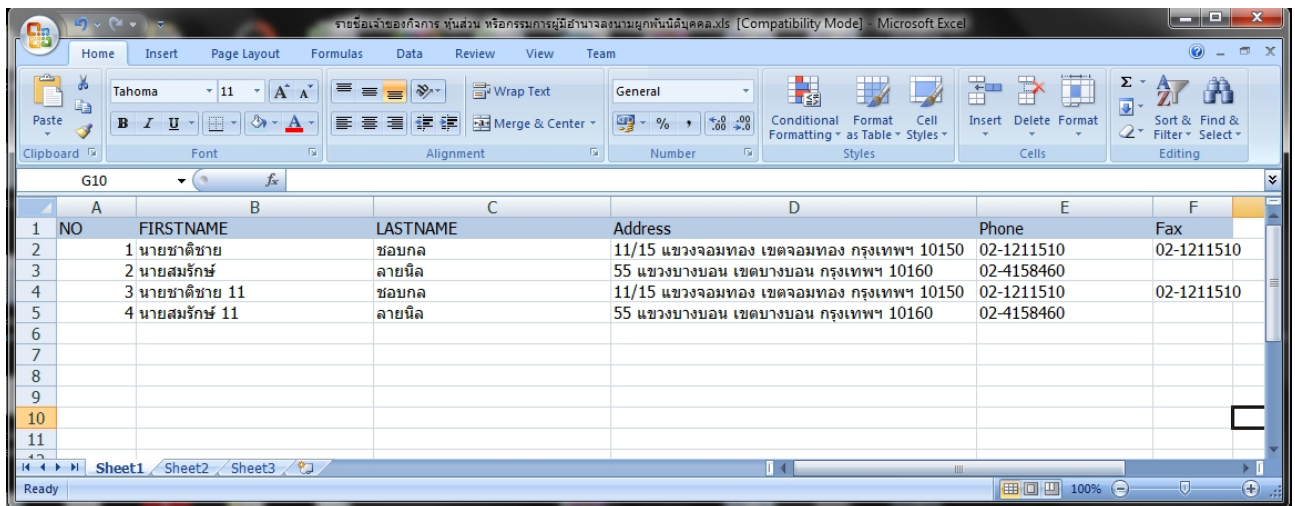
รายชื่อเจ้าของกิจการ หุ้นส่วน หรือกรรมการผู้มีอำนาจลงนามผูกพันนิติบุคคล.xls [Compatibility Mode] - Microsoft Excel

Home Insert Page Layout Formulas Data Review View Team

Paste
Clipboard
Tahoma 11
B I U
Font
Wrap Text
Merge & Center
Alignment
General
% ,
Number
Conditional Formatting
Format as Table
Cell Styles
Styles
Insert Delete Format
Cells
Sort & Filter
Find & Select
Editing

G10 $f_x$

| | A | B | C | D | E | F |
|---|---|---|---|---|---|---|
| 1 | NO | FIRSTNAME | LASTNAME | Address | Phone | Fax |
| 2 | 1 | นายชาติชาย | ชอบกล | 11/15 แขวงจอมทอง เขตจอมทอง กรุงเทพฯ 10150 | 02-1211510 | 02-1211510 |
| 3 | 2 | นายสมรักษ์ | ลายนิล | 55 แขวงบางบอน เขตบางบอน กรุงเทพฯ 10160 | 02-4158460 | |
| 4 | 3 | นายชาติชาย 11 | ชอบกล | 11/15 แขวงจอมทอง เขตจอมทอง กรุงเทพฯ 10150 | 02-1211510 | 02-1211510 |
| 5 | 4 | นายสมรักษ์ 11 | ลายนิล | 55 แขวงบางบอน เขตบางบอน กรุงเทพฯ 10160 | 02-4158460 | |
| 6 | | | | | | |
| 7 | | | | | | |
| 8 | | | | | | |
| 9 | | | | | | |
| 10 | | | | | | |
| 11 | | | | | | |

Sheet1 Sheet2 Sheet3

Ready 100%